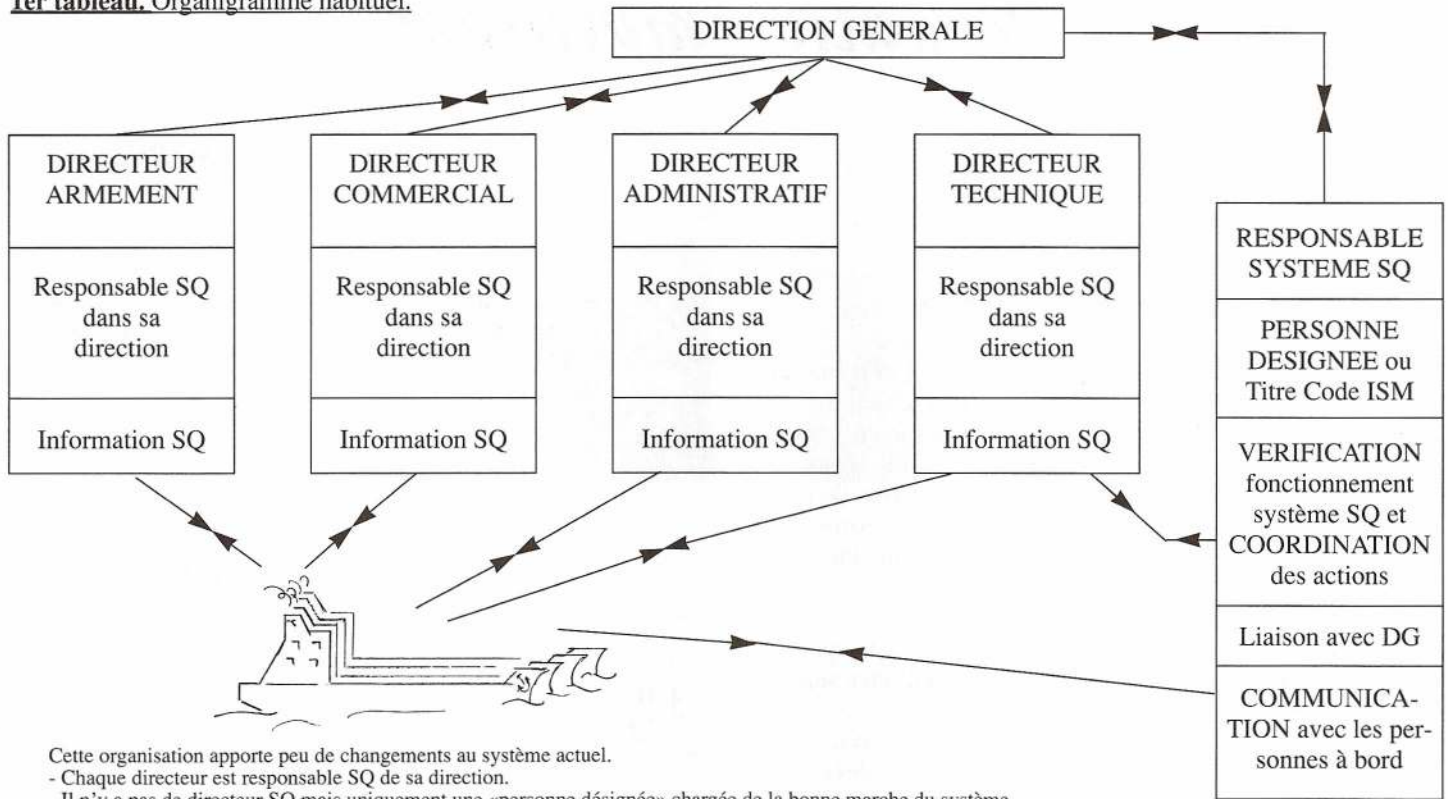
1er tableau. Organigramme habituel.

DIRECTION GENERALE

DIRECTEUR ARMEMENT

Responsable SQ dans sa direction

Information SQ

DIRECTEUR COMMERCIAL

Responsable SQ dans sa direction

Information SQ

DIRECTEUR ADMINISTRATIF

Responsable SQ dans sa direction

Information SQ

DIRECTEUR TECHNIQUE

Responsable SQ dans sa direction

Information SQ

RESPONSABLE SYSTEME SQ

PERSONNE DESIGNEE ou Titre Code ISM

VERIFICATION fonctionnement système SQ et COORDINATION des actions

Liaison avec DG

COMMUNICATION avec les personnes à bord

Cette organisation apporte peu de changements au système actuel.
- Chaque directeur est responsable SQ de sa direction.
- Il n'y a pas de directeur SQ mais uniquement une «personne désignée» chargée de la bonne marche du système.